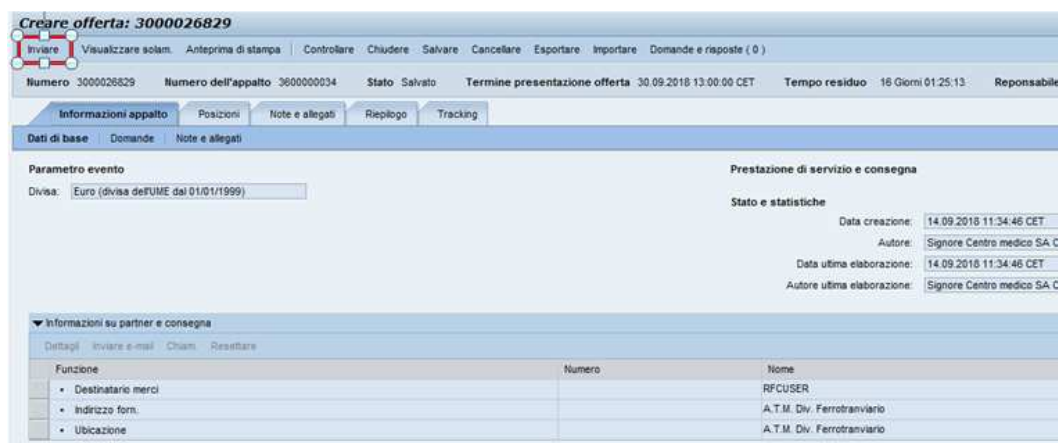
Creare offerta: 3000026829

Inviare | Visualizzare solam. | Anteprima di stampa | Controllare | Chiudere | Salvare | Cancellare | Esportare | Importare | Domande e risposte ( 0 )

Numero 3000026829 Numero dell'appalto 3600000034 Stato Salvato Termine presentazione offerta 30.09.2018 13:00:00 CET Tempo residuo 16 Giorni 01:25:13 Reponsabile

Informazioni appalto | Posizioni | Note e allegati | Riepilogo | Tracking

Dati di base | Domande | Note e allegati

Parametro evento

Divisa: Euro (divisa dell'UME dal 01/01/1999)

Prestazione di servizio e consegna

Stato e statistiche

Data creazione: 14.09.2018 11:34:46 CET

Autore: Signore Centro medico SA C

Data ultima elaborazione: 14.09.2018 11:34:46 CET

Autore ultima elaborazione: Signore Centro medico SA C

▼ Informazioni su partner e consegna

Dettagli | Inviare e-mail | Chiam. | Resettare

| Funzione | Numero | Nome |
|---|---|---|
| • Destinatario merci | | RFCUSER |
| • Indirizzo forn. | | A.T.M. Div. Ferrotranviario |
| • Ubicazione | | A.T.M. Div. Ferrotranviario |